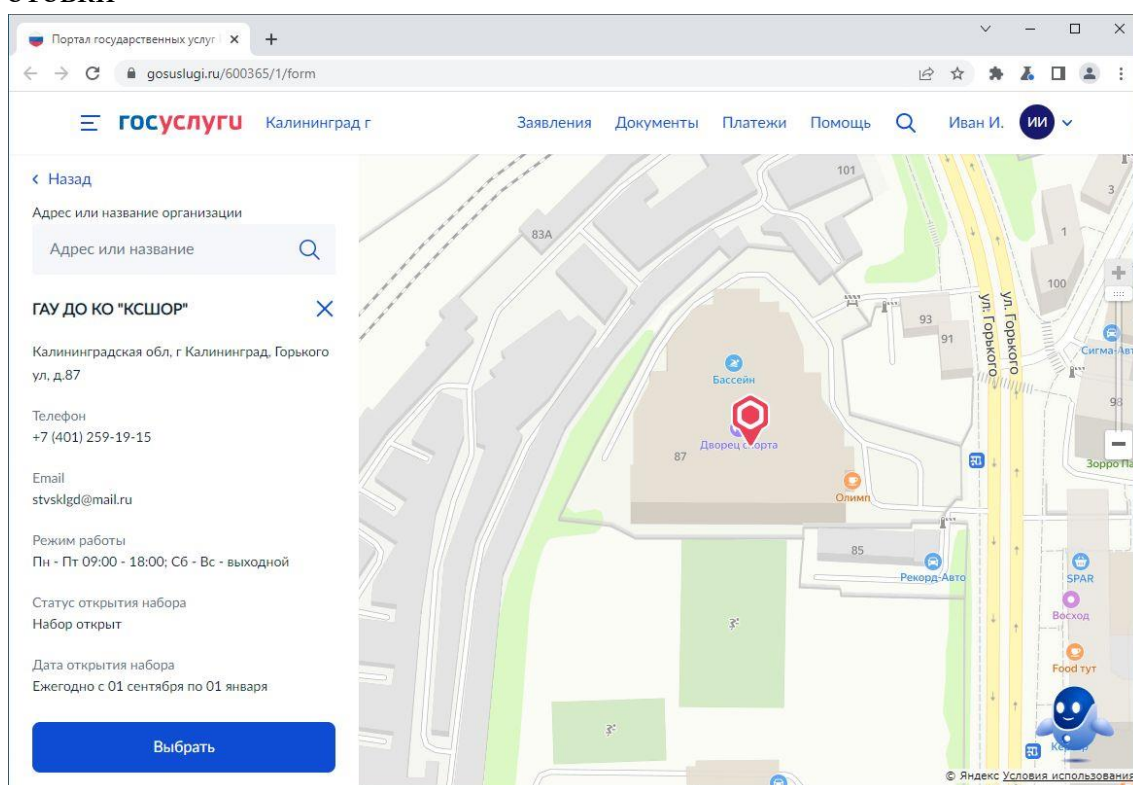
отовки

Портал государственных услуг
gosuslugi.ru/600365/1/form

госуслуги Калининград г
Заявления Документы Платежи Помощь Иван И. ИИ

‹ Назад
Адрес или название организации
Адрес или название

ГАУ ДО КО "КСШОР"

Калининградская обл, г Калининград, Горького ул, д.87

Телефон
+7 (401) 259-19-15

Email
stvsklgd@mail.ru

Режим работы
Пн - Пт 09:00 - 18:00; Сб - Вс - выходной

Статус открытия набора
Набор открыт

Дата открытия набора
Ежегодно с 01 сентября по 01 января

Выбрать

101
83А
3
1
100
93
91
ул. Горького
ул. Горького
Бассейн
Дворец спорта
87
Олимп
85
Рекорд-Авто
SPAR
Восход
Food тут
Сигма-Ав
93
Зорро Па
Кер
© Яндекс Условия использования